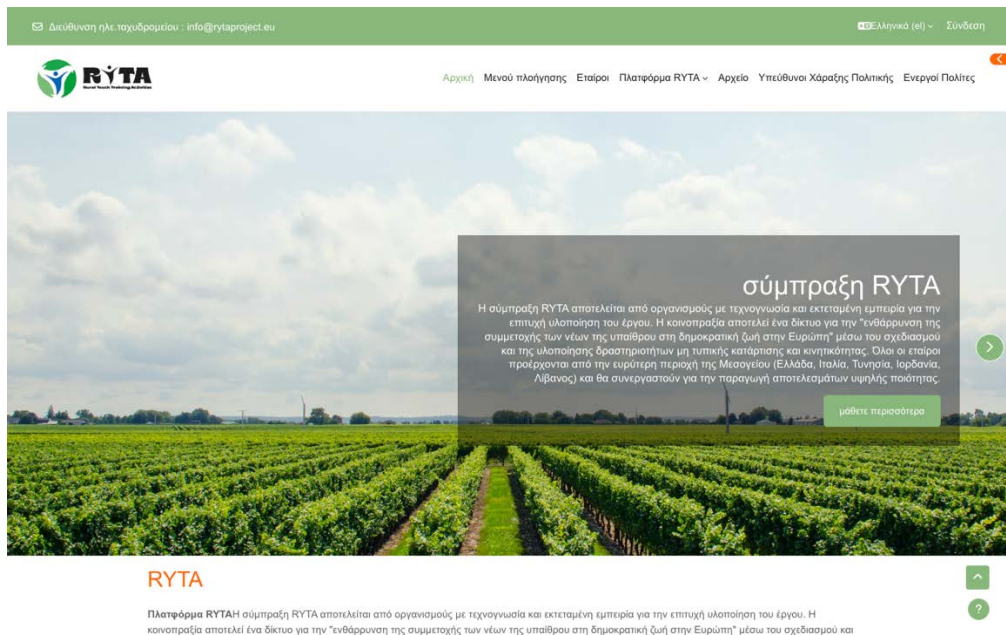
Διεύθυνση ηλε.ταχυδρομείου : info@rytaproject.eu

Ελληνικά (el) Σύνδεση

RYTA
Rural Youth Training Activities

Αρχική Μενού πλοήγησης Εταίροι Πλατφόρμα RYTA Αρχείο Υπεύθυνοι Χάραξης Πολιτικής Ενεργοί Πολίτες

σύμπραξη RYTA

Η σύμπραξη RYTA αποτελείται από οργανισμούς με τεχνογνωσία και εκτεταμένη εμπειρία για την επιτυχή υλοποίηση του έργου. Η κοινοπραξία αποτελεί ένα δίκτυο για την "ενθάρρυνση της συμμετοχής των νέων της υπαίθρου στη δημοκρατική ζωή στην Ευρώπη" μέσω του σχεδιασμού και της υλοποίησης δραστηριοτήτων μη τυπικής κατάρτισης και κινητικότητας. Όλοι οι εταίροι προέρχονται από την ευρύτερη περιοχή της Μεσογείου (Ελλάδα, Ιταλία, Τυνησία, Ιορδανία, Λίβανος) και θα συνεργαστούν για την παραγωγή αποτελεσμάτων υψηλής ποιότητας.

μάθετε περισσότερα

RYTA

Πλατφόρμα RYTAΗ σύμπραξη RYTA αποτελείται από οργανισμούς με τεχνογνωσία και εκτεταμένη εμπειρία για την επιτυχή υλοποίηση του έργου. Η κοινοπραξία αποτελεί ένα δίκτυο για την "ενθάρρυνση της συμμετοχής των νέων της υπαίθρου στη δημοκρατική ζωή στην Ευρώπη" μέσω του σχεδιασμού και

?